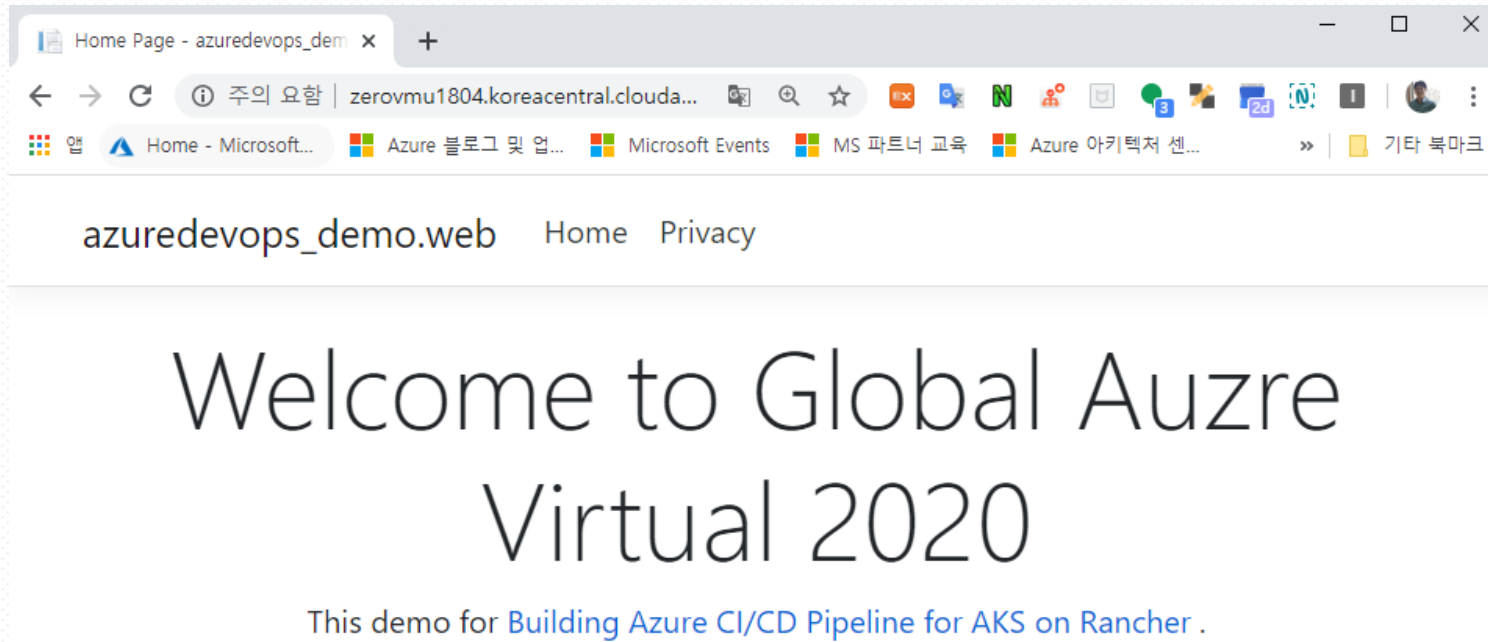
Home Page - azuredevops_dem ×
+
주의 요함 | zerovmu1804.koreacentral.clouda...
앱 Home - Microsoft... Azure 블로그 및 업... Microsoft Events MS 파트너 교육 Azure 아키텍처 센... » 기타 북마크

azuredevops_demo.web Home Privacy

Welcome to Global Auzre Virtual 2020

This demo for Building Azure CI/CD Pipeline for AKS on Rancher .